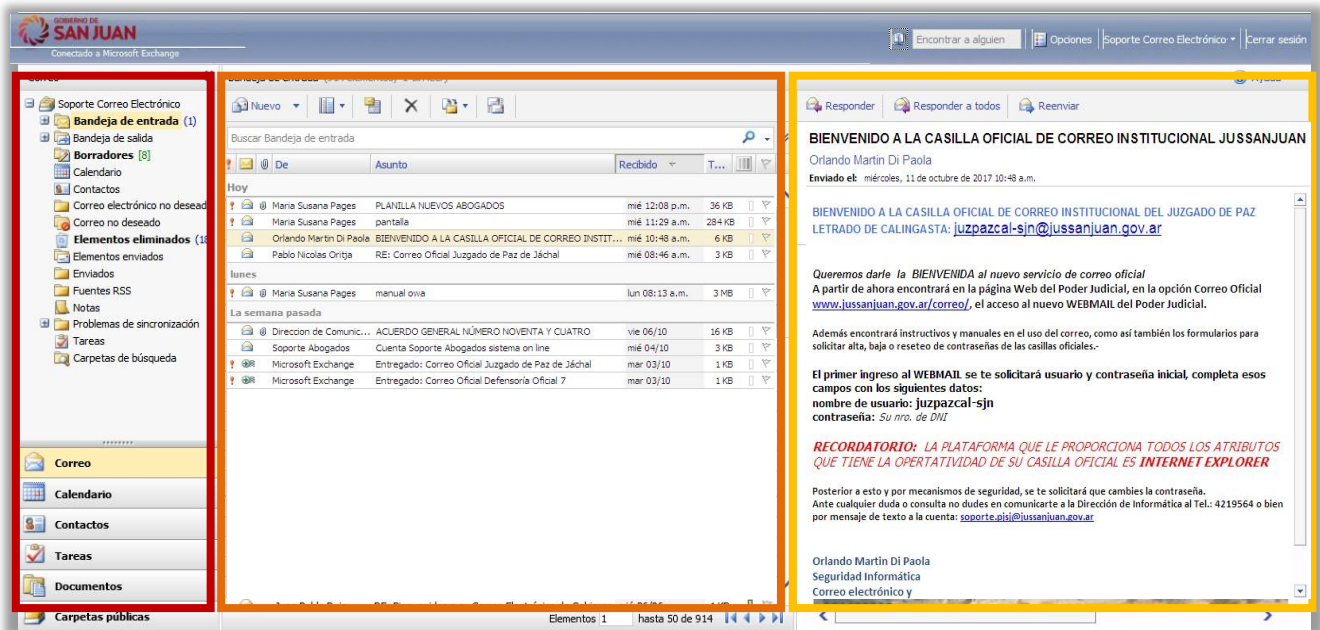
GOBIERNO DE SAN JUAN
Conectado a Microsoft Exchange

Encontrar a alguien | Opciones | Soporte Correo Electrónico | Cerrar sesión

Soporte Correo Electrónico
Bandeja de entrada (1)
Bandeja de salida
Borradores [8]
Calendario
Contactos
Correo electrónico no desead
Correo no deseado
Elementos eliminados (18
Elementos enviados
Enviados
Fuentes RSS
Notas
Problemas de sincronización
Tareas
Carpetas de búsqueda

Correo
Calendario
Contactos
Tareas
Documentos
Carpetas públicas

Nuevo

Buscar Bandeja de entrada

| De | Asunto | Recibido | T... |
|---|---|---|---|
| Hoy | | | |
| Maria Susana Pages | PLANILLA NUEVOS ABOGADOS | mié 12:08 p.m. | 36 KB |
| Maria Susana Pages | pantalla | mié 11:29 a.m. | 284 KB |
| Orlando Martin Di Paola | BIENVENIDO A LA CASILLA OFICIAL DE CORREO INSTIT... | mié 10:48 a.m. | 6 KB |
| Pablo Nicolas Oritja | RE: Correo Oficial Juzgado de Paz de Jáchal | mié 08:46 a.m. | 3 KB |
| lunes | | | |
| Maria Susana Pages | manual owa | lun 08:13 a.m. | 3 MB |
| La semana pasada | | | |
| Direccion de Comunic... | ACUERDO GENERAL NÚMERO NOVENTA Y CUATRO | vie 06/10 | 16 KB |
| Soporte Abogados | Cuenta Soporte Abogados sistema on line | mié 04/10 | 3 KB |
| Microsoft Exchange | Entregado: Correo Oficial Juzgado de Paz de Jáchal | mar 03/10 | 1 KB |
| Microsoft Exchange | Entregado: Correo Oficial Defensoría Oficial 7 | mar 03/10 | 1 KB |

Elementos 1 hasta 50 de 914

Responder | Responder a todos | Reenviar

BIENVENIDO A LA CASILLA OFICIAL DE CORREO INSTITUCIONAL JUSSANJUAN
Orlando Martin Di Paola
Enviado el: miércoles, 11 de octubre de 2017 10:48 a.m.

BIENVENIDO A LA CASILLA OFICIAL DE CORREO INSTITUCIONAL DEL JUZGADO DE PAZ LETRADO DE CALINGASTA: juzpazcal-sjn@jussanjuan.gov.ar

Queremos darle la BIENVENIDA al nuevo servicio de correo oficial
A partir de ahora encontrará en la página Web del Poder Judicial, en la opción Correo Oficial www.jussanjuan.gov.ar/correo/, el acceso al nuevo WEBMAIL del Poder Judicial.

Además encontrará instructivos y manuales en el uso del correo, como así también los formularios para solicitar alta, baja o reseteo de contraseñas de las casillas oficiales.-

El primer ingreso al WEBMAIL se te solicitará usuario y contraseña inicial, completa esos campos con los siguientes datos:
nombre de usuario: juzpazcal-sjn
contraseña: Su nro. de DNI

RECORDATORIO: LA PLATAFORMA QUE LE PROPORCIONA TODOS LOS ATRIBUTOS QUE TIENE LA OPERTATIVIDAD DE SU CASILLA OFICIAL ES INTERNET EXPLORER

Posterior a esto y por mecanismos de seguridad, se te solicitará que cambies la contraseña.
Ante cualquier duda o consulta no dudes en comunicarte a la Dirección de Informática al Tel.: 4219564 o bien por mensaje de texto a la cuenta: soporte.pjsj@jussanjuan.gov.ar

Orlando Martin Di Paola
Seguridad Informática
Correo electrónico y